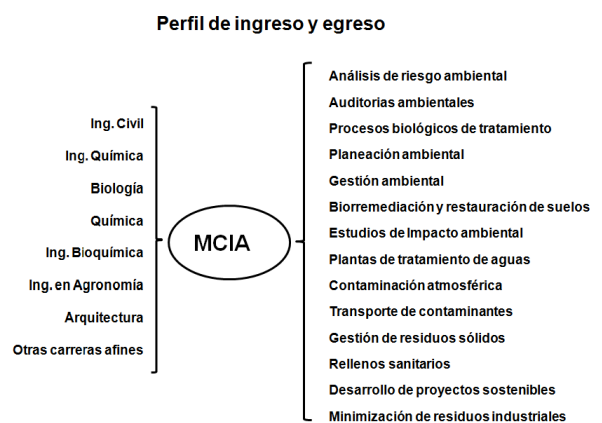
Perfil de ingreso y egreso

Ing. Civil
Ing. Química
Biología
Química
Ing. Bioquímica
Ing. en Agronomía
Arquitectura
Otras carreras afines

MCIA

Análisis de riesgo ambiental
Auditorias ambientales
Procesos biológicos de tratamiento
Planeación ambiental
Gestión ambiental
Biorremediación y restauración de suelos
Estudios de Impacto ambiental
Plantas de tratamiento de aguas
Contaminación atmosférica
Transporte de contaminantes
Gestión de residuos sólidos
Rellenos sanitarios
Desarrollo de proyectos sostenibles
Minimización de residuos industriales